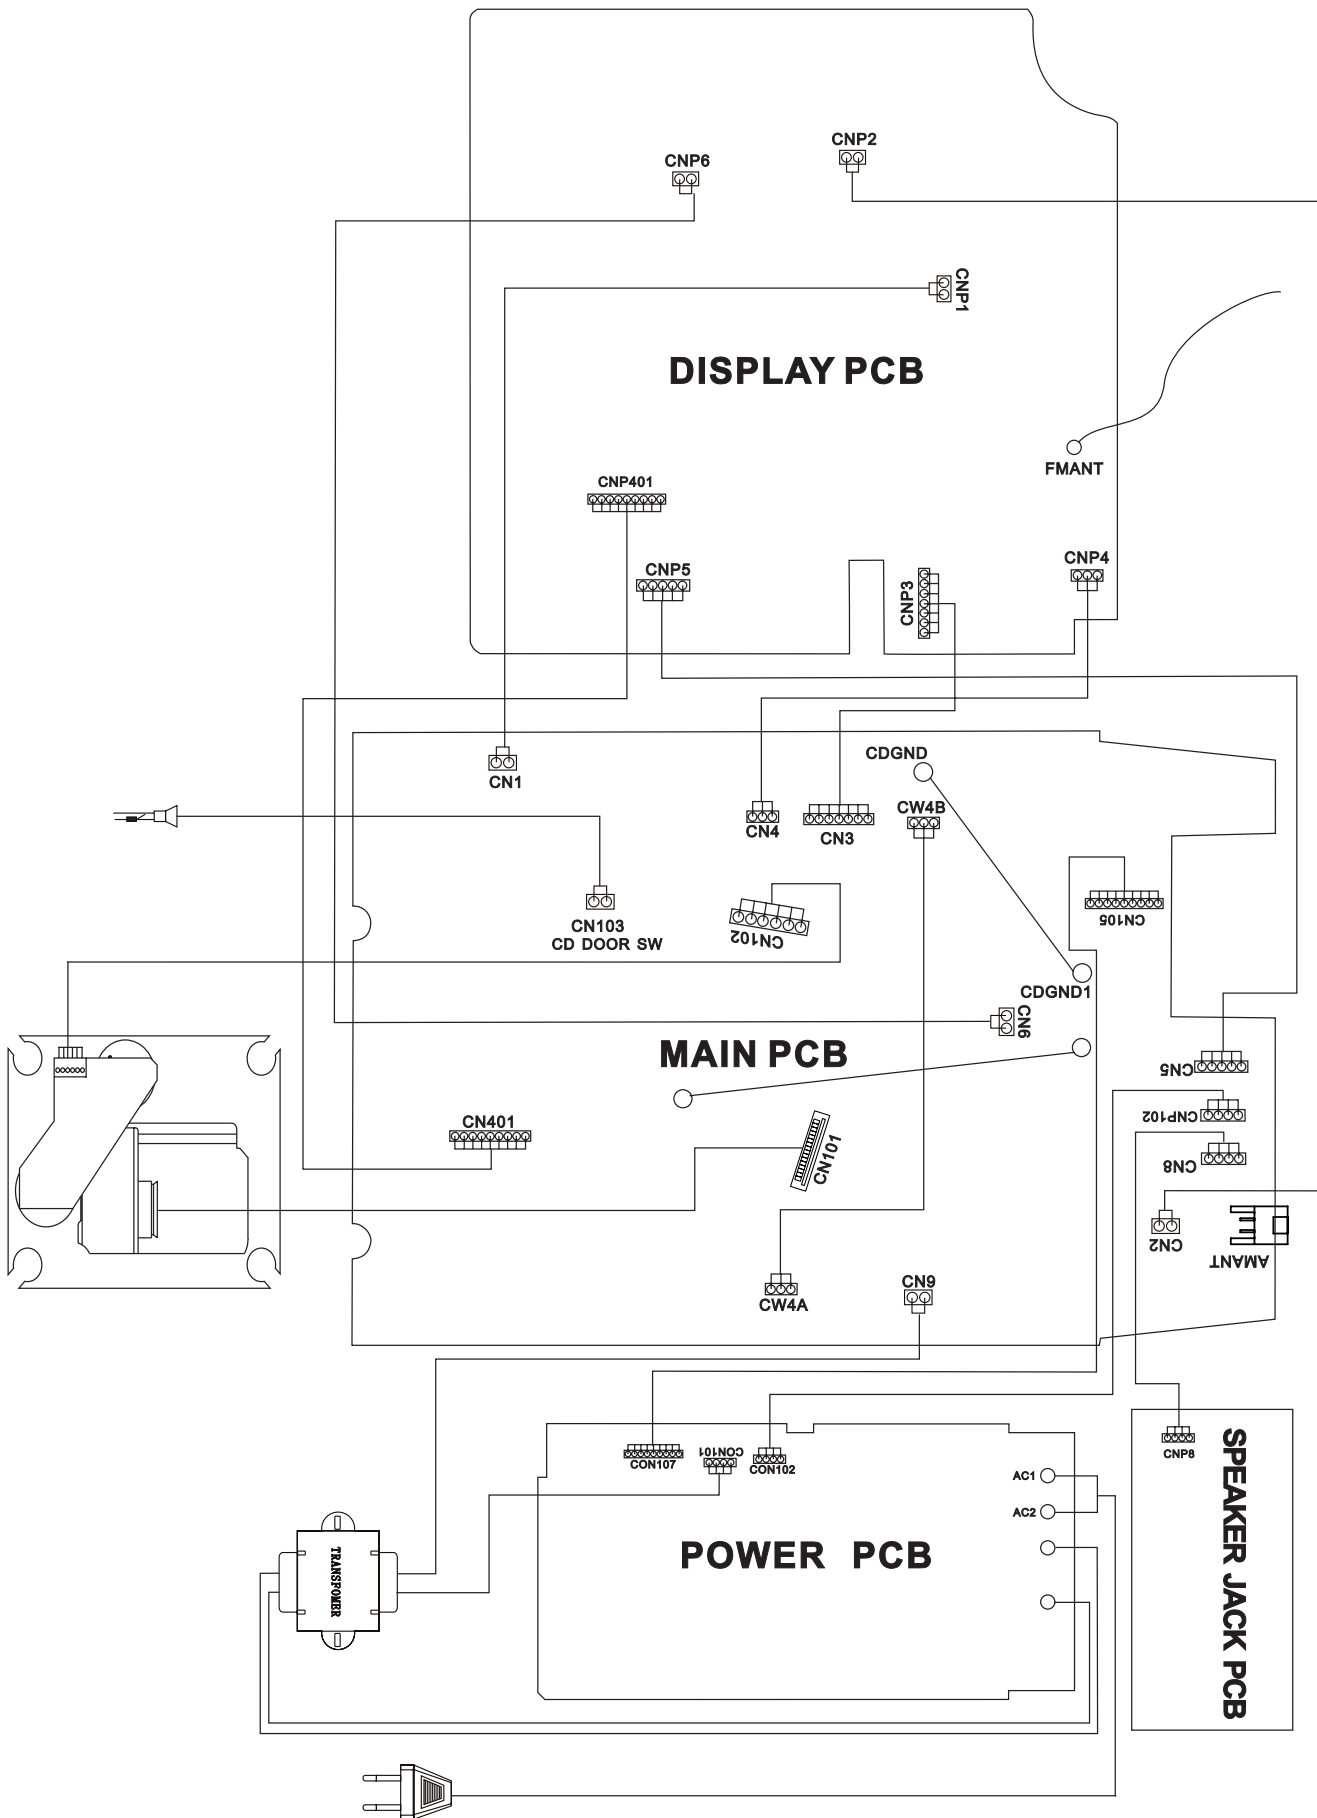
CNP2
CNP6
CNP1
DISPLAY PCB
FMANT
CNP401
CNP5
CNP3
CNP4
CDGND
CN1
CN4
CN3
CW4B
CN105
CN103
CD DOOR SW
CN102
CDGND1
CN6
MAIN PCB
CN5
CNP102
CN401
CN101
CN8
CN2
AMANT
CW4A
CN9
CNP8
SPEAKER JACK PCB
CON107
CON101
CON102
AC1
AC2
TRANSFOMER
POWER PCB